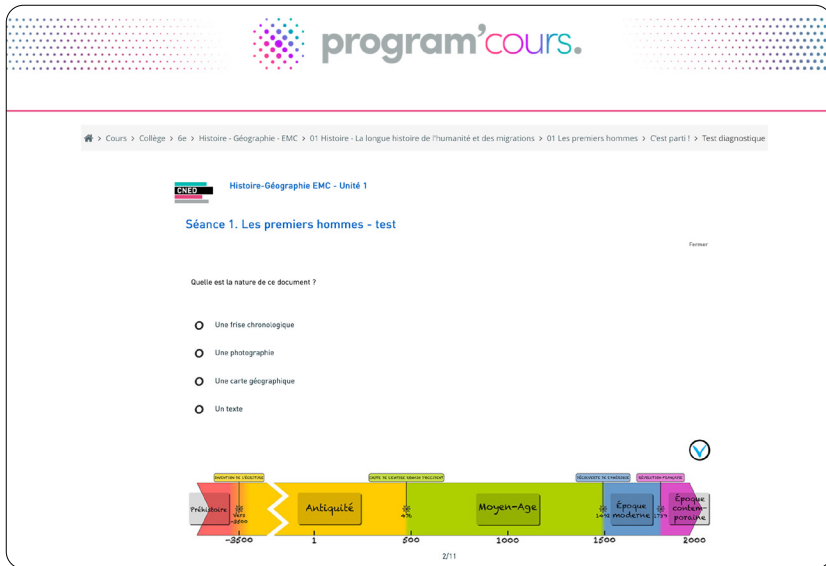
program'cours.

Cours > Collège > 6e > Histoire - Géographie - EMC > 01 Histoire - La longue histoire de l'humanité et des migrations > 01 Les premiers hommes > C'est parti ! > Test diagnostique

CNED

Histoire-Géographie EMC - Unité 1

Séance 1. Les premiers hommes - test

Fermer

Quelle est la nature de ce document ?

Une frise chronologique

Une photographie

Une carte géographique

Un texte

INVENTION DE L'ÉCRITURE

CHUTE DE L'EMPIRE ROMAIN D'OCCIDENT

DÉCOUVERTE DE L'AMÉRIQUE

RÉVOLUTION FRANÇAISE

Préhistoire

vers -3500

Antiquité

476

Moyen-Age

1492

Époque moderne

1789

Époque contemporaine

-3500

1

500

1000

1500

2000

2/11